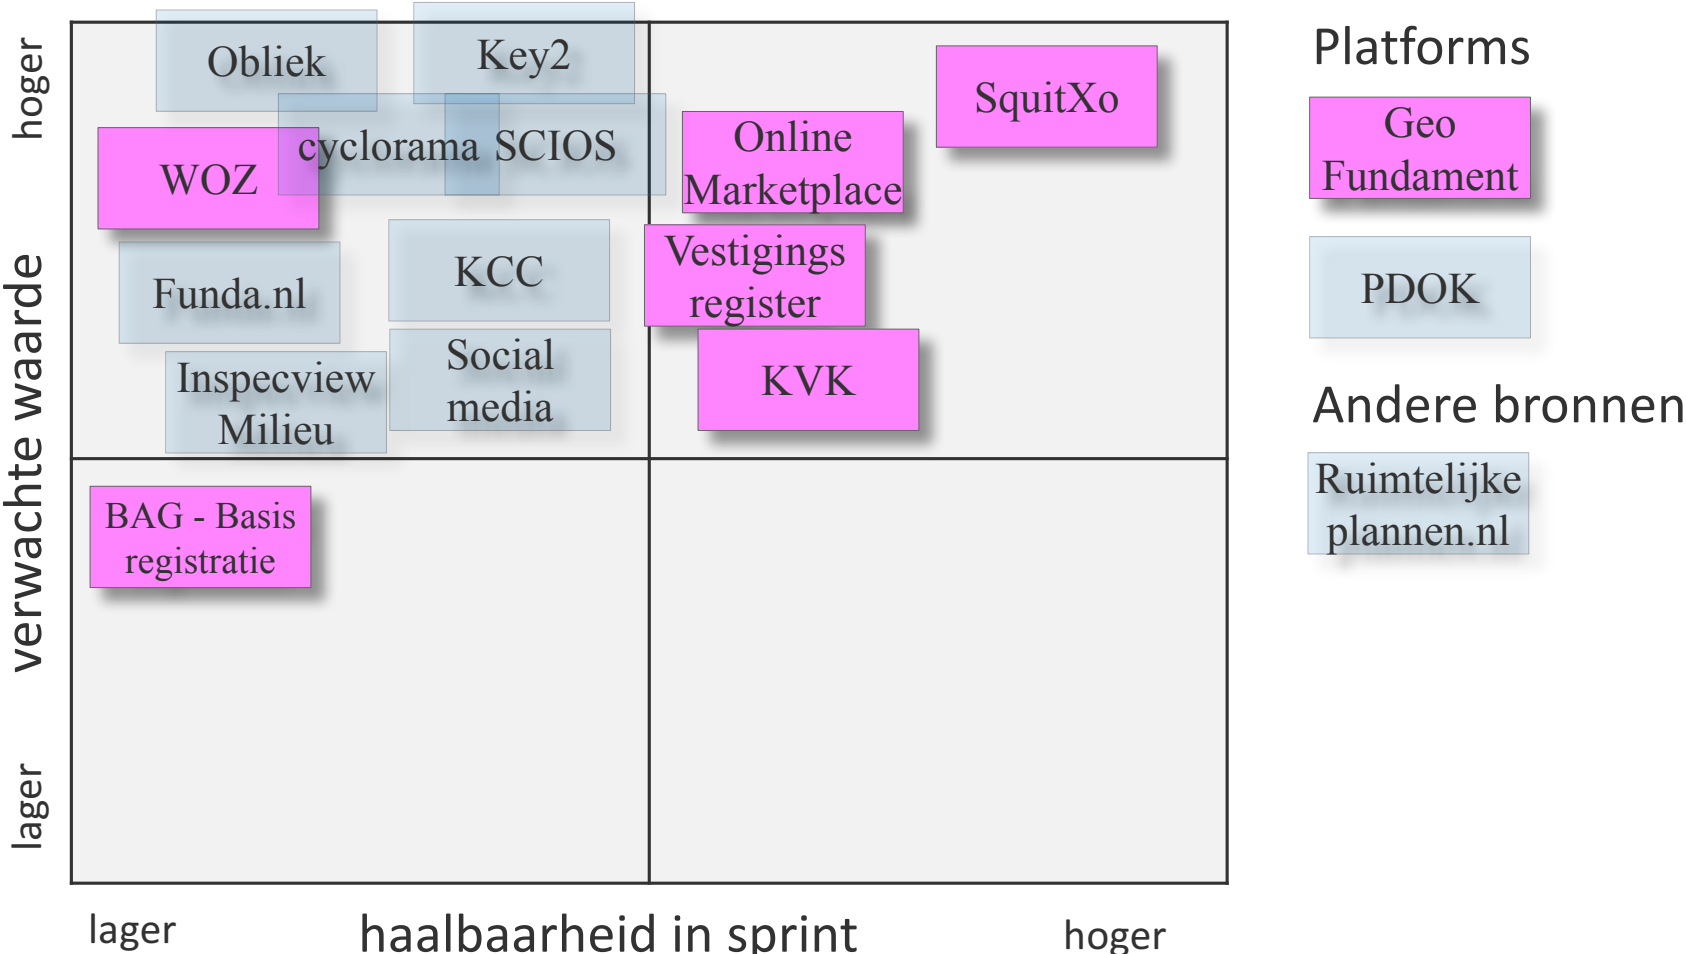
hoger
verwachte waarde
lager

Obliek
Key2
WOZ
cyclorama
SCIOS
Funda.nl
KCC
Inspecview Milieu
Social media
Online Marketplace
SquitXo
Vestigings register
KVK
BAG - Basis registratie

lager
haalbaarheid in sprint
hoger

Platforms
Geo Fundament
PDOK
Andere bronnen
Ruimtelijke plannen.nl